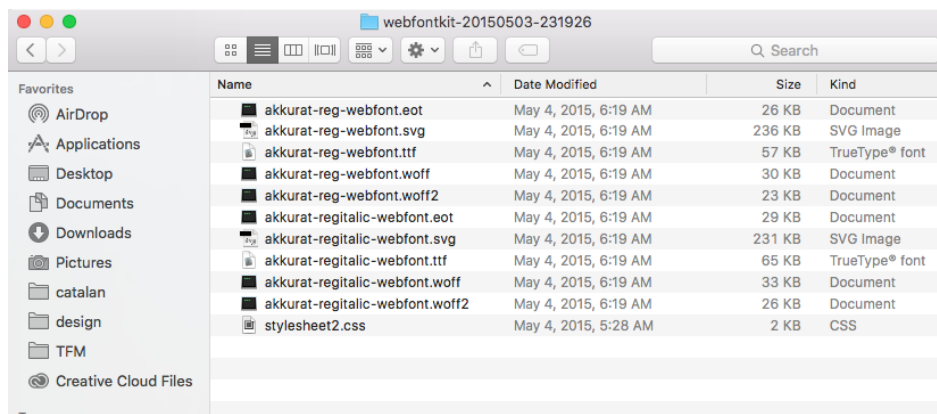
webfontkit-20150503-231926

Search

Favorites
AirDrop
Applications
Desktop
Documents
Downloads
Pictures
catalan
design
TFM
Creative Cloud Files

| Name | Date Modified | Size | Kind |
|---|---|---|---|
| akkurat-reg-webfont.eot | May 4, 2015, 6:19 AM | 26 KB | Document |
| akkurat-reg-webfont.svg | May 4, 2015, 6:19 AM | 236 KB | SVG Image |
| akkurat-reg-webfont.ttf | May 4, 2015, 6:19 AM | 57 KB | TrueType® font |
| akkurat-reg-webfont.woff | May 4, 2015, 6:19 AM | 30 KB | Document |
| akkurat-reg-webfont.woff2 | May 4, 2015, 6:19 AM | 23 KB | Document |
| akkurat-regitalic-webfont.eot | May 4, 2015, 6:19 AM | 29 KB | Document |
| akkurat-regitalic-webfont.svg | May 4, 2015, 6:19 AM | 231 KB | SVG Image |
| akkurat-regitalic-webfont.ttf | May 4, 2015, 6:19 AM | 65 KB | TrueType® font |
| akkurat-regitalic-webfont.woff | May 4, 2015, 6:19 AM | 33 KB | Document |
| akkurat-regitalic-webfont.woff2 | May 4, 2015, 6:19 AM | 26 KB | Document |
| stylesheet2.css | May 4, 2015, 5:28 AM | 2 KB | CSS |